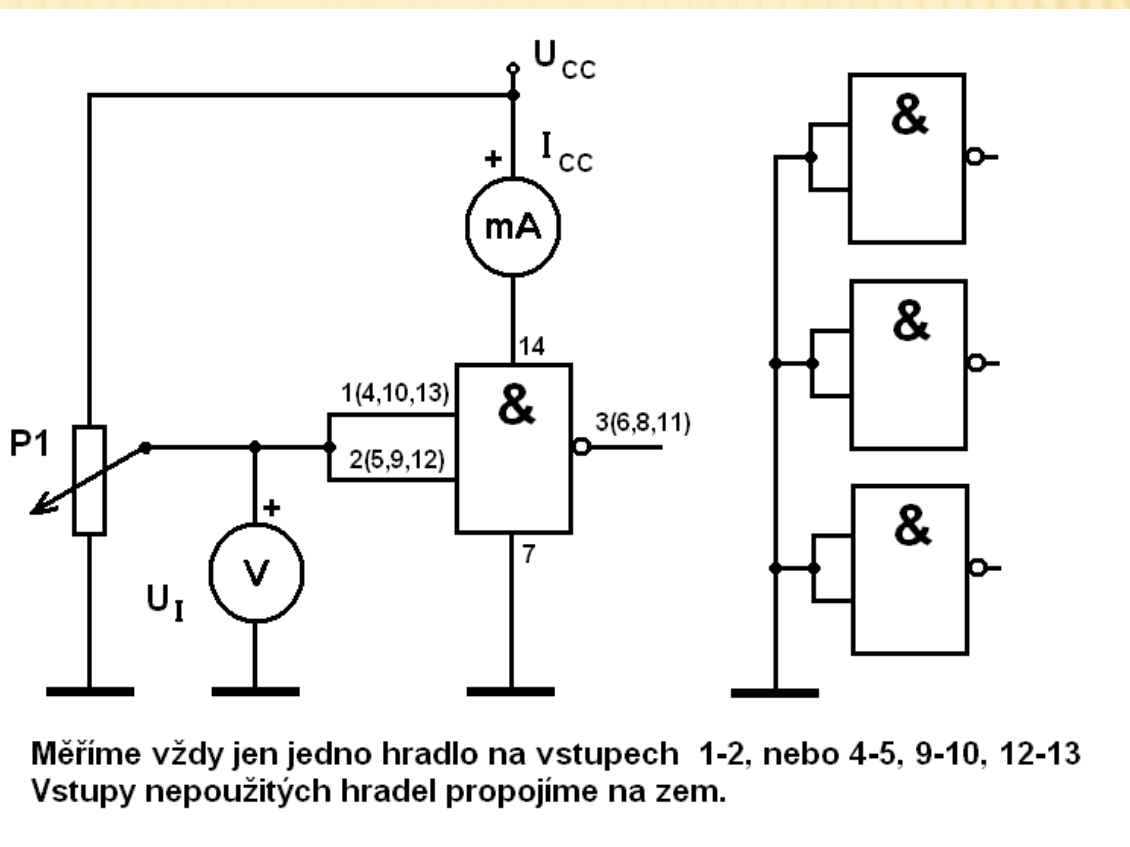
$U_{CC}$

$I_{CC}$

+

mA

14

1(4,10,13)

2(5,9,12)

&

3(6,8,11)

7

P1

+

V

$U_I$

&

&

&

Měříme vždy jen jedno hradlo na vstupech 1-2, nebo 4-5, 9-10, 12-13
Vstupy nepoužitých hradel propojíme na zem.